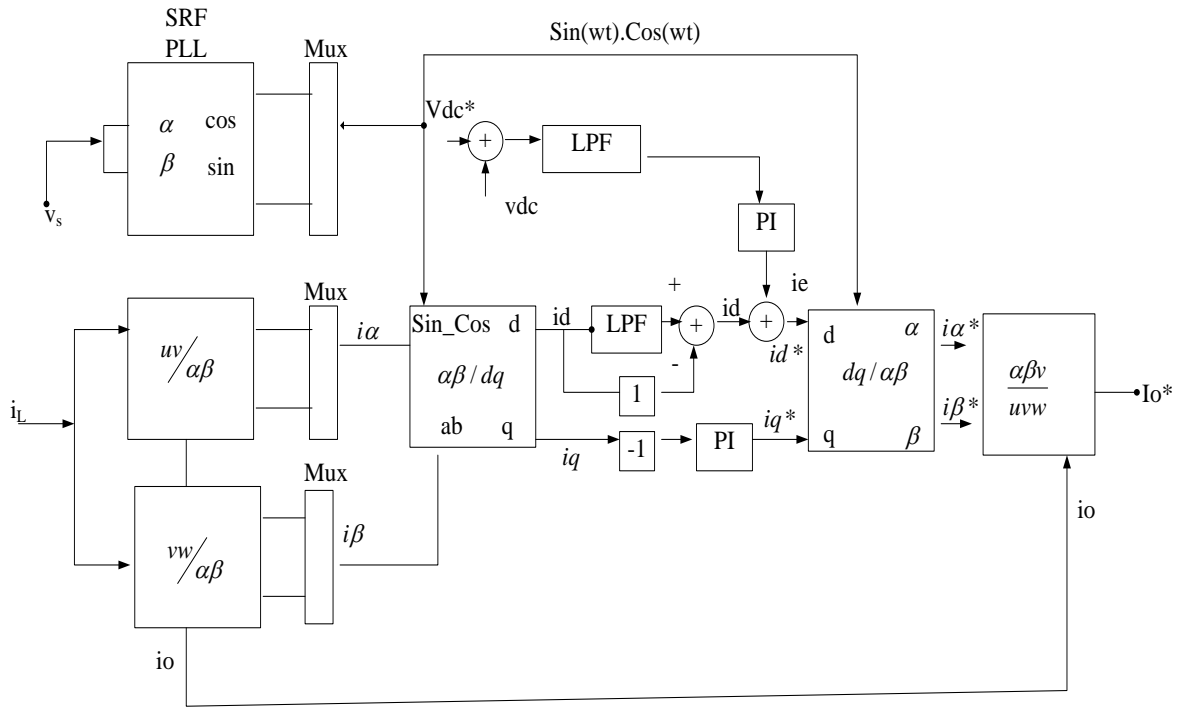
SRF
PLL

$\alpha$ cos
$\beta$ sin

$v_s$

Mux

Sin(wt).Cos(wt)

Vdc*

+

LPF

vdc

PI

Mux

$i_L$

$uv/\alpha\beta$

$i\alpha$

Sin_Cos d

$\alpha\beta/dq$

ab q

id

LPF

+

+

-

id

+

ie

1

-1

PI

$iq$

$iq*$

$id*$

d $\alpha$

$dq/\alpha\beta$

q $\beta$

$i\alpha*$

$i\beta*$

$\frac{\alpha\beta v}{uvw}$

Io*

Mux

$vw/\alpha\beta$

$i\beta$

io

io